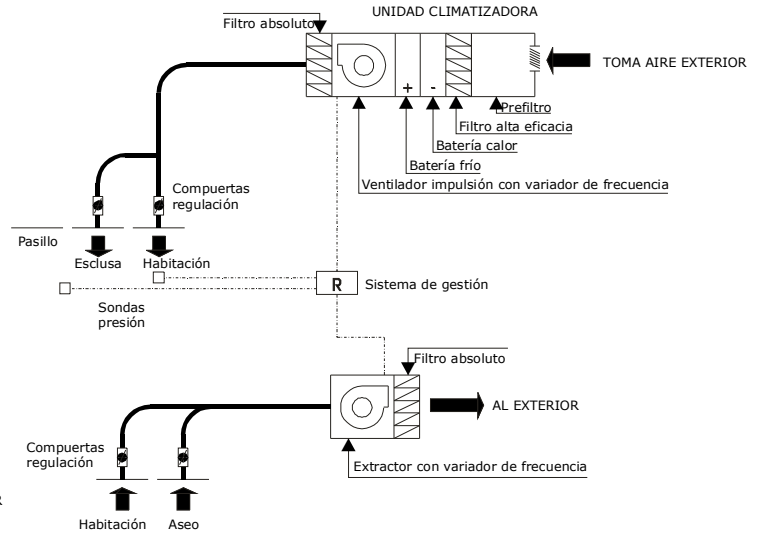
Filtro absoluto

UNIDAD CLIMATIZADORA

+ -

TOMA AIRE EXTERIOR

Prefiltro

Filtro alta eficacia

Batería calor

Batería frío

Ventilador impulsión con variador de frecuencia

Compuertas regulación

Pasillo

Esclusa

Habitación

R

Sistema de gestión

Sondas presión

Filtro absoluto

AL EXTERIOR

Compuertas regulación

Extractor con variador de frecuencia

Habitación

Aseo